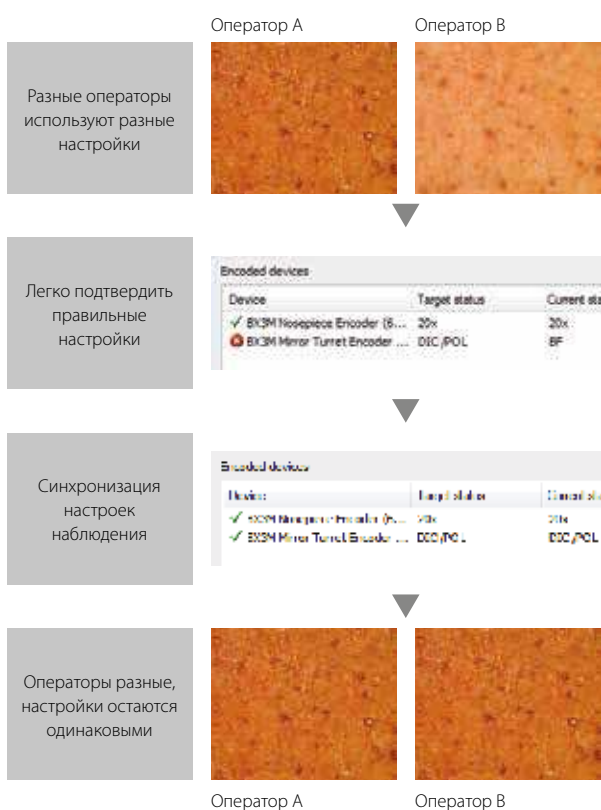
Оператор A

Оператор B

Разные операторы используют разные настройки

Легко подтвердить правильные настройки

Encoded devices

| Device | Target status | Current st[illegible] |
|---|---|---|
| ✓ BX3M Nosepiece Encoder (6... | 20x | 20x |
| BX3M Mirror Turret Encoder ... | DIC/POL | BF |

Синхронизация настроек наблюдения

Encoded devices

| Device | Target status | Current st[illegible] |
|---|---|---|
| ✓ BX3M Nosepiece Encoder (6... | 20x | 20x |
| ✓ BX3M Mirror Turret Encoder ... | DIC/POL | DIC/POL |

Операторы разные, настройки остаются одинаковыми

Оператор A

Оператор B